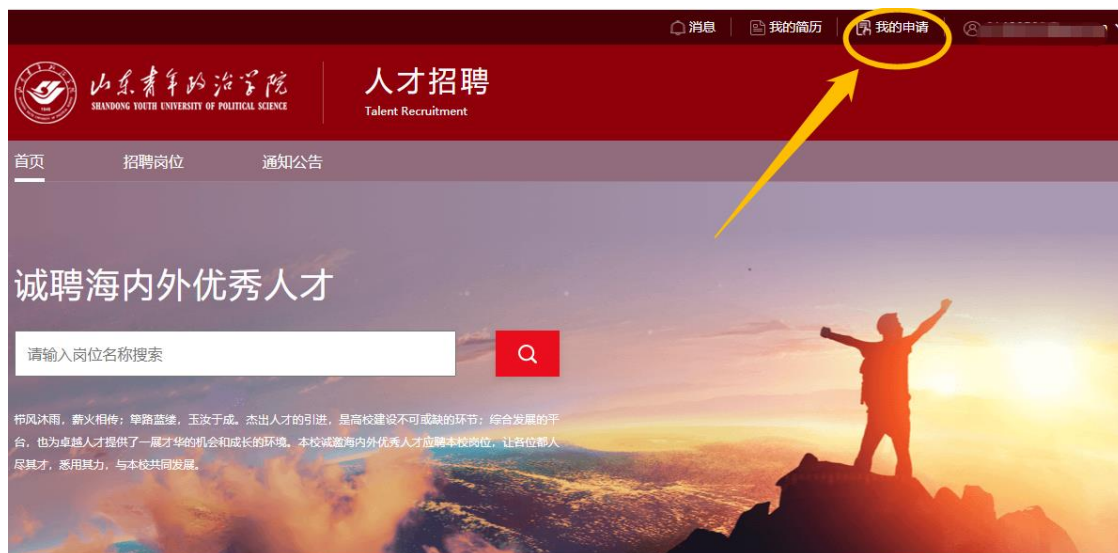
消息 我的简历 我的申请 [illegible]

山东青年政治学院
SHANDONG YOUTH UNIVERSITY OF POLITICAL SCIENCE

人才招聘
Talent Recruitment

首页 招聘岗位 通知公告

诚聘海内外优秀人才

请输入岗位名称搜索

栉风沐雨，薪火相传；筚路蓝缕，玉汝于成。杰出人才的引进，是高校建设不可或缺的环节；综合发展的平台，也为卓越人才提供了一展才华的机会和成长的环境。本校诚邀海内外优秀人才应聘本校岗位，让各位都人尽其才，悉用其力，与本校共同发展。